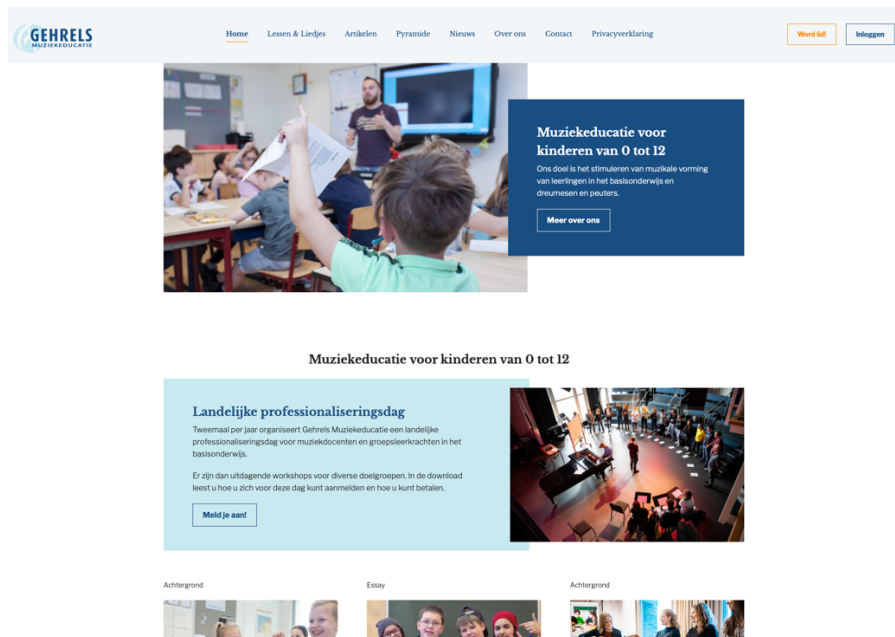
GEHRELS
MUZIEKEDUCATIE

Home Lessen & Liedjes Artikelen Pyramide Nieuws Over ons Contact Privacyverklaring

Word lid! Inloggen

Muziekeducatie voor kinderen van 0 tot 12

Ons doel is het stimuleren van muzikale vorming van leerlingen in het basisonderwijs en dreumesen en peuters.

Meer over ons

Muziekeducatie voor kinderen van 0 tot 12

Landelijke professionaliseringsdag

Tweemaal per jaar organiseert Gehrels Muziekeducatie een landelijke professionaliseringsdag voor muziekdocenten en groepsleerkrachten in het basisonderwijs.

Er zijn dan uitdagende workshops voor diverse doelgroepen. In de download leest u hoe u zich voor deze dag kunt aanmelden en hoe u kunt betalen.

Meld je aan!

Achtergrond

Essay

Achtergrond